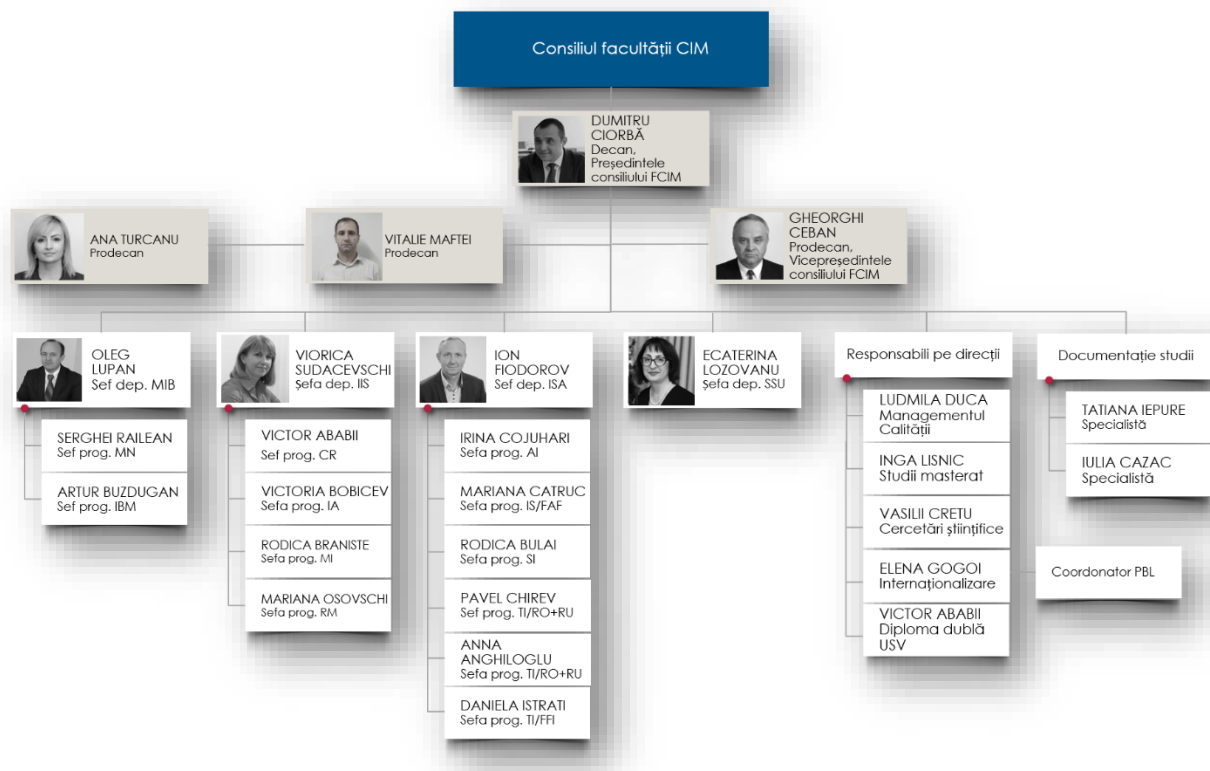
Consiliul facultății CIM

DUMITRU CIORBĂ
Decan, Președintele consiliului FCIM

ANA TURCANU
Prodecan

VITALIE MAFTEI
Prodecan

GHEORGHI CEBAN
Prodecan, Vicepreședintele consiliului FCIM

OLEG LUPAN
Sef dep. MIB

SERGHEI RAILEAN
Sef prog. MN

ARTUR BUZDUGAN
Sef prog. IBM

VIORICA SUDACEVSCHI
Şefa dep. IIS

VICTOR ABABII
Sef prog. CR

VICTORIA BOBICEV
Sefa prog. IA

RODICA BRANISTE
Sefa prog. MI

MARIANA OSOVSCHI
Sefa prog. RM

ION FIODOROV
Sef dep. ISA

IRINA COJUHARI
Sefa prog. AI

MARIANA CATRUC
Sefa prog. IS/FAF

RODICA BULAI
Sefa prog. SI

PAVEL CHIREV
Sef prog. TI/RO+RU

ANNA ANGHILOGLU
Sefa prog. TI/RO+RU

DANIELA ISTRATI
Sefa prog. TI/FFI

ECATERINA LOZOVANU
Şefa dep. SSU

Responsabili pe direcții

LUDMILA DUCA
Managementul Calității

INGA LISNIC
Studii masterat

VASILII CRETU
Cercetări științifice

ELENA GOGOI
Internaționalizare

VICTOR ABABII
Diploma dublă USV

Coordonator PBL

Documentație studii

TATIANA IEPURE
Specialistă

IULIA CAZAC
Specialistă